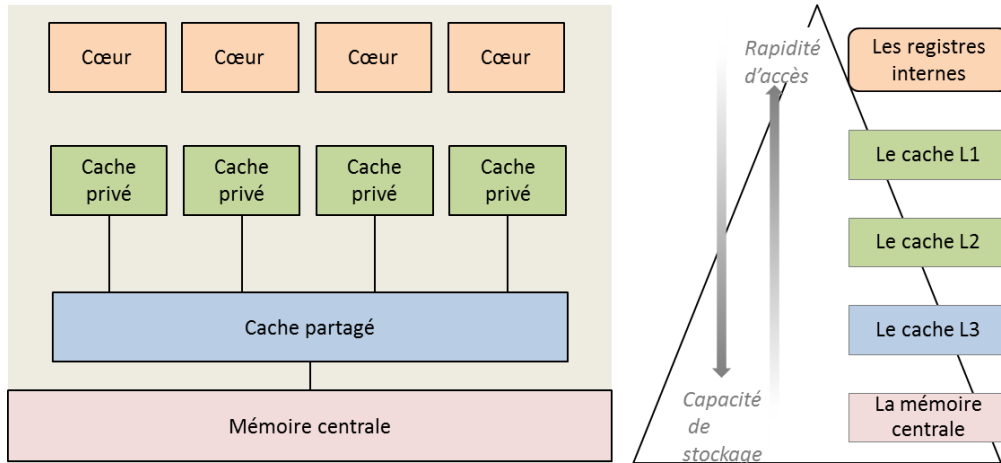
Cœur
Cœur
Cœur
Cœur

Cache privé
Cache privé
Cache privé
Cache privé

Cache partagé

Mémoire centrale

Rapidité d'accès

Capacité de stockage

Les registres internes

Le cache L1

Le cache L2

Le cache L3

La mémoire centrale